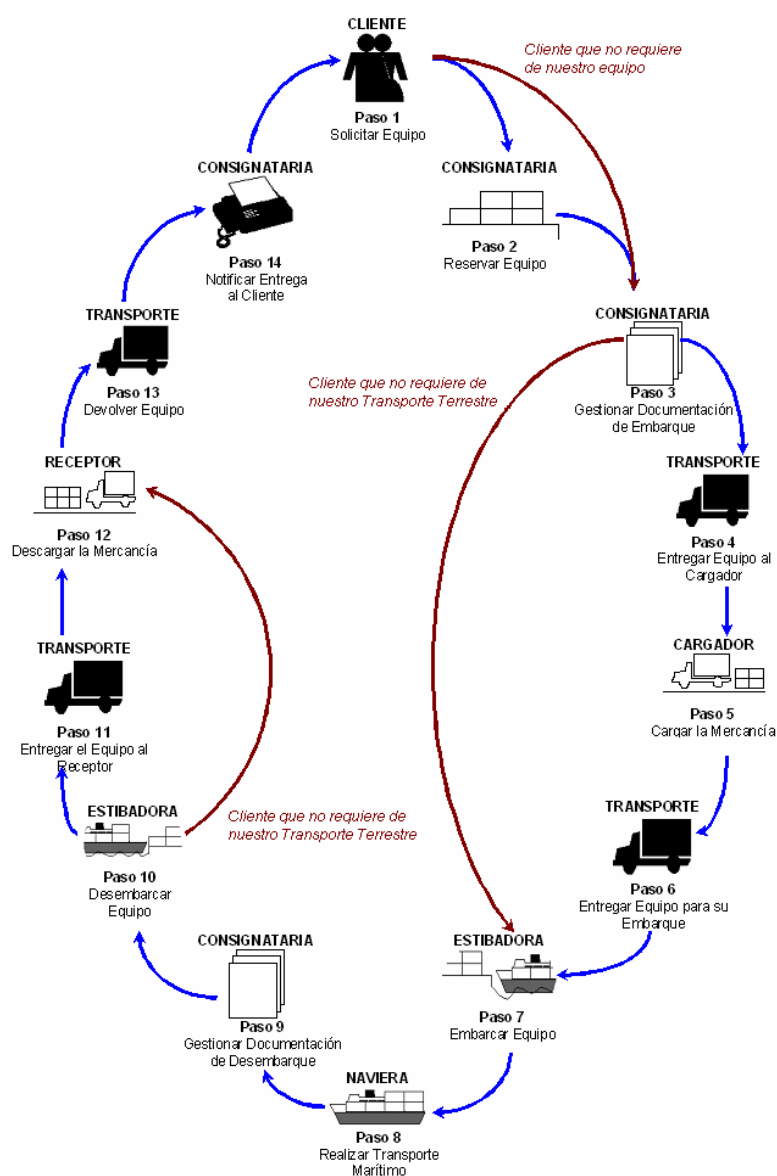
CLIENTE
Paso 1
Solicitar Equipo

Cliente que no requiere de nuestro equipo

CONSIGNATARIA
Paso 2
Reservar Equipo

CONSIGNATARIA
Paso 3
Gestionar Documentación de Embarque

Cliente que no requiere de nuestro Transporte Terrestre

TRANSPORTE
Paso 4
Entregar Equipo al Cargador

CARGADOR
Paso 5
Cargar la Mercancía

TRANSPORTE
Paso 6
Entregar Equipo para su Embarque

ESTIBADORA
Paso 7
Embarcar Equipo

NAVIERA
Paso 8
Realizar Transporte Marítimo

CONSIGNATARIA
Paso 9
Gestionar Documentación de Desembarque

ESTIBADORA
Paso 10
Desembarcar Equipo

Cliente que no requiere de nuestro Transporte Terrestre

TRANSPORTE
Paso 11
Entregar el Equipo al Receptor

RECEPTOR
Paso 12
Descargar la Mercancía

TRANSPORTE
Paso 13
Devolver Equipo

CONSIGNATARIA
Paso 14
Notificar Entrega al Cliente